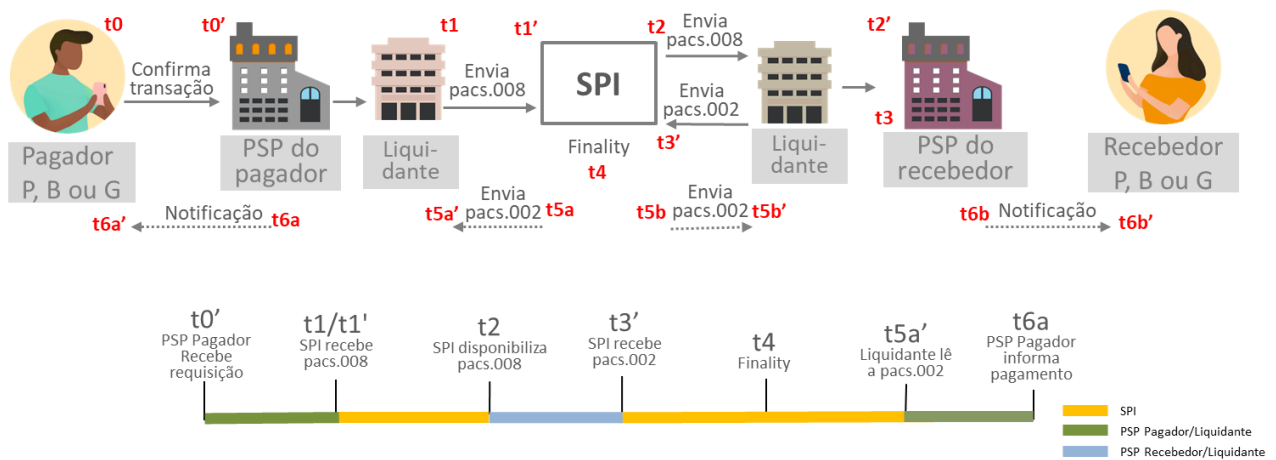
t0

t0'

t1

t1'

t2

t2'

Confirma transação

Envia pacs.008

SPI

Envia pacs.008

Envia pacs.002

t3'

t3

Pagador P, B ou G

PSP do pagador

Liquidante

Finality
t4

Liquidante

PSP do recebedor

Recebedor P, B ou G

t6a' Notificação t6a

t5a' Envia pacs.002 t5a

t5b Envia pacs.002 t5b'

t6b Notificação t6b'

t0'
PSP Pagador Recebe requisição

t1/t1'
SPI recebe pacs.008

t2
SPI disponibiliza pacs.008

t3'
SPI recebe pacs.002

t4
Finality

t5a'
Liquidante lê a pacs.002

t6a
PSP Pagador informa pagamento

SPI
PSP Pagador/Liquidante
PSP Recebedor/Liquidante